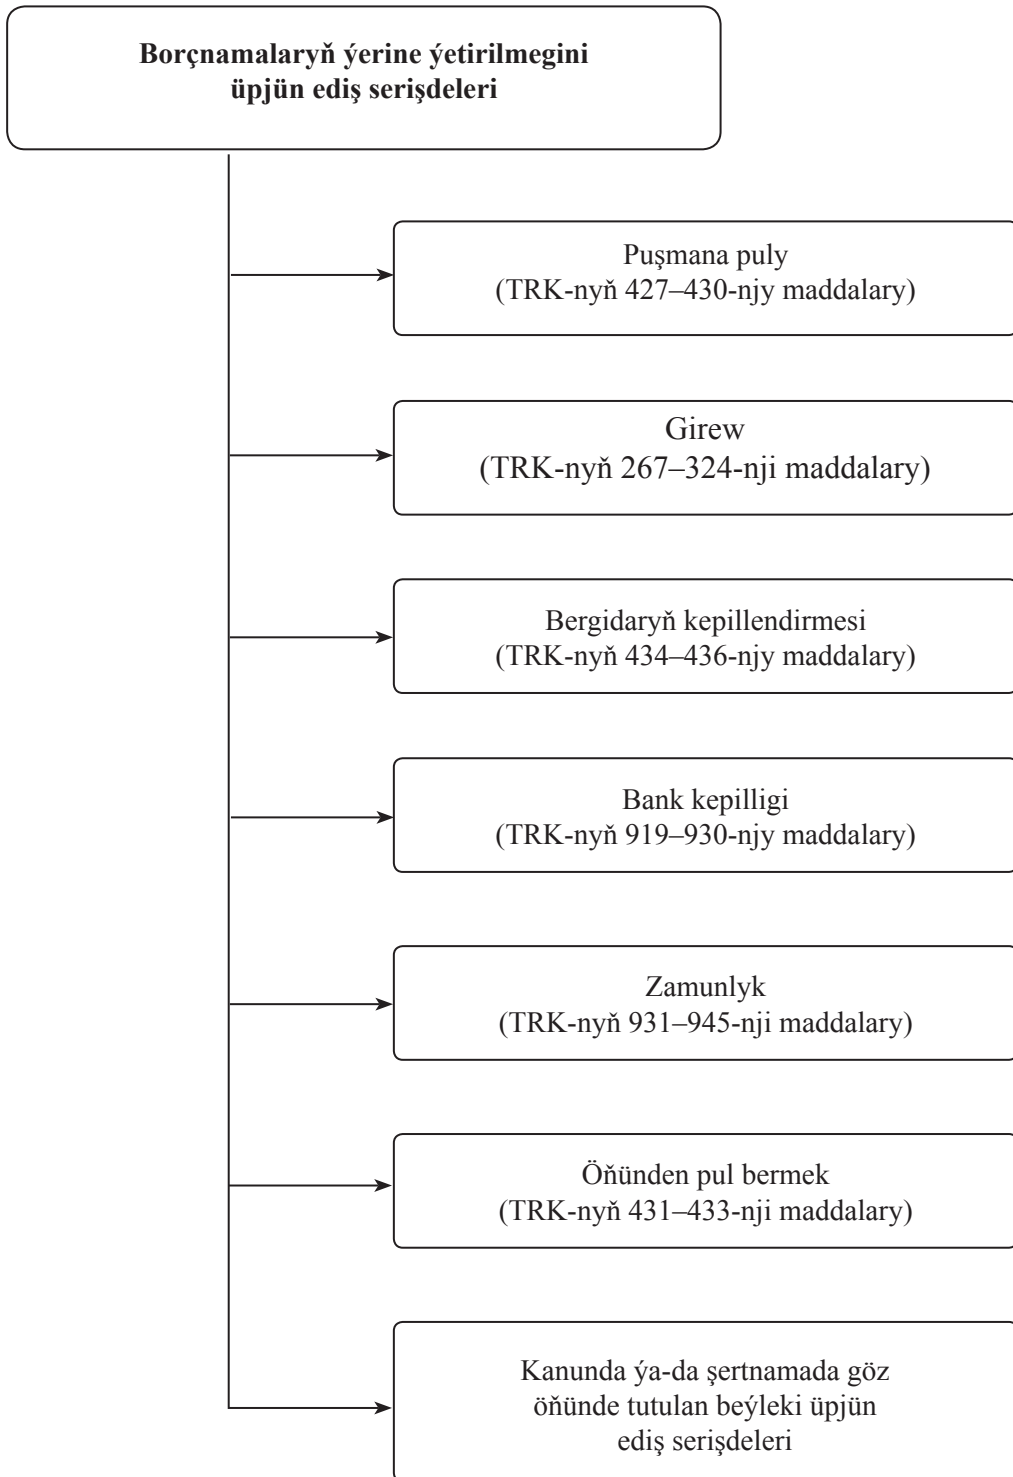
**Borçnamalaryň ýerine ýetirilmegini üpjün ediş serişdeleri**

Puşmana puly
(TRK-nyň 427–430-njy maddalary)

Girew
(TRK-nyň 267–324-nji maddalary)

Bergidaryň kepillendirmesi
(TRK-nyň 434–436-njy maddalary)

Bank kepilligi
(TRK-nyň 919–930-njy maddalary)

Zamunlyk
(TRK-nyň 931–945-nji maddalary)

Öňünden pul bermek
(TRK-nyň 431–433-nji maddalary)

Kanunda ýa-da şertnamada göz öňünde tutulan beýleki üpjün ediş serişdeleri